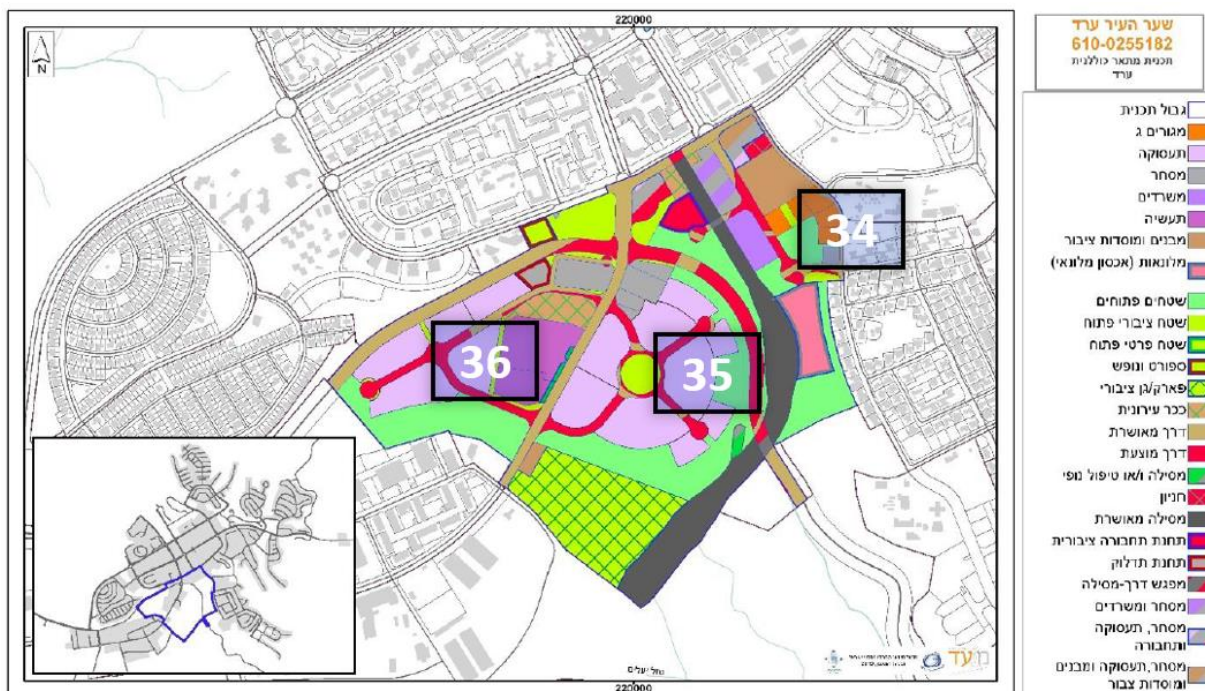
220000

N

34

36

35

220000

שער העיר ערד
610-0255182
תכנית מתאר כוללנית
ערד

גבול תכנית
מגורים ג
תעסוקה
מסחר
משרדים
תעשיה
מבנים ומוסדות ציבור
מלונאות (אכסון מלונאי)
שטחים פתוחים
שטח ציבורי פתוח
שטח פרטי פתוח
ספורט ונופש
פארק/גן ציבורי
ככר עירונית
דרך מאושרת
דרך מוצעת
מסילה ו/או טיפול נופי
חניון
מסילה מאושרת
תחנת תחבורה ציבורית
תחנת תדלוק
מפגש דרך-מסילה
מסחר ומשרדים
מסחר, תעסוקה ותחבורה
מסחר,תעסוקה ומבנים ומוסדות צבור

מעד